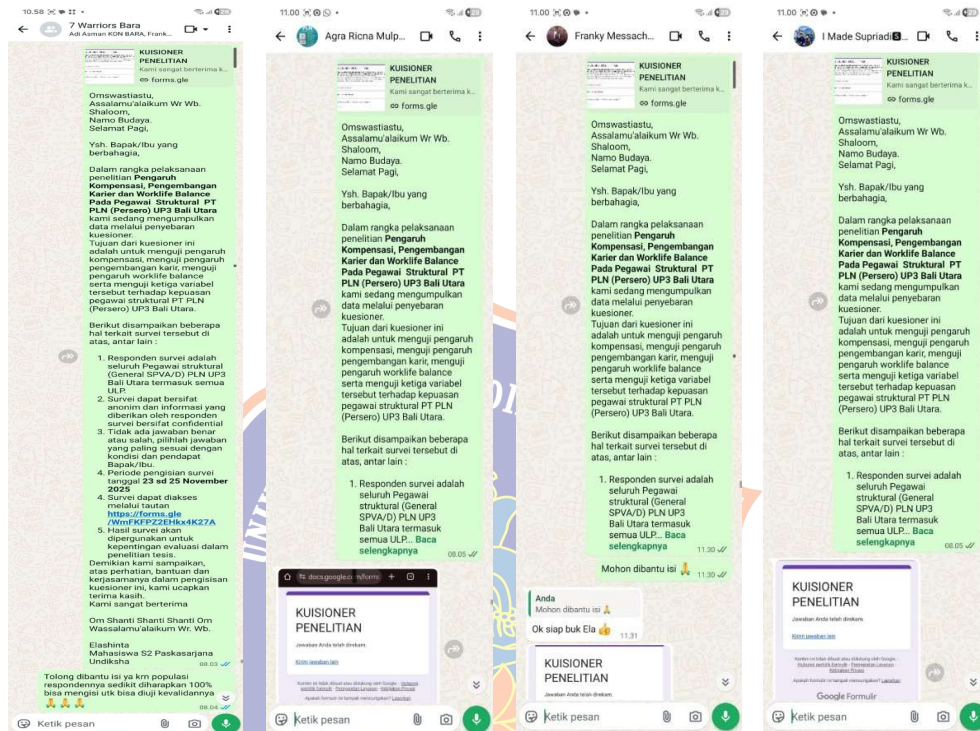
10.58 7 Warriors Bara
Adi Asman KON BARA, Frank...

KUISIONER PENELITIAN
Kami sangat berterima k...
forms.gle

Omswastiastu,
Assalamu'alaikum Wr Wb.
Shaloom,
Namo Budaya.
Selamat Pagi,

Ysh. Bapak/Ibu yang berbahagia,

Dalam rangka pelaksanaan penelitian **Pengaruh Kompensasi, Pengembangan Karier dan Worklife Balance Pada Pegawai Struktural PT PLN (Persero) UP3 Bali Utara** kami sedang mengumpulkan data melalui penyebaran kuesioner.
Tujuan dari kuesioner ini adalah untuk menguji pengaruh kompensasi, menguji pengaruh pengembangan karir, menguji pengaruh worklife balance serta menguji ketiga variabel tersebut terhadap kepuasan pegawai struktural PT PLN (Persero) UP3 Bali Utara.

Berikut disampaikan beberapa hal terkait survei tersebut di atas, antar lain :

1. Responden survei adalah seluruh Pegawai struktural (General SPVA/D) PLN UP3 Bali Utara termasuk semua ULP.
2. Survei dapat bersifat anonim dan informasi yang diberikan oleh responden survei bersifat confidential
3. Tidak ada jawaban benar atau salah, pilihlah jawaban yang paling sesuai dengan kondisi dan pendapat Bapak/Ibu.
4. Periode pengisian survei tanggal **23 sd 25 November 2025**
4. Survei dapat diakses melalui tautan https://forms.gle/WmFKFPZ2EHkx4K27A
5. Hasil survei akan dipergunakan untuk kepentingan evaluasi dalam penelitian tesis.
Demikian kami sampaikan, atas perhatian, bantuan dan kerjasamanya dalam pengisian kuesioner ini, kami ucapkan terima kasih.
Kami sangat berterima

Om Shanti Shanti Shanti Om
Wassalamu'alaikum Wr. Wb.

Elashinta
Mahasiswa S2 Paskasarjana Undiksha
08.03

Tolong dibantu isi ya krn populasi respondennya sedikit diharapkan 100% bisa mengisi utk bisa diuji kevalidannya 🙏🙏🙏
08.04

Ketik pesan

11.00 Agra Ricna Mulp...

KUISIONER PENELITIAN
Kami sangat berterima k...
forms.gle

Omswastiastu,
Assalamu'alaikum Wr Wb.
Shaloom,
Namo Budaya.
Selamat Pagi,

Ysh. Bapak/Ibu yang berbahagia,

Dalam rangka pelaksanaan penelitian **Pengaruh Kompensasi, Pengembangan Karier dan Worklife Balance Pada Pegawai Struktural PT PLN (Persero) UP3 Bali Utara** kami sedang mengumpulkan data melalui penyebaran kuesioner.
Tujuan dari kuesioner ini adalah untuk menguji pengaruh kompensasi, menguji pengaruh pengembangan karir, menguji pengaruh worklife balance serta menguji ketiga variabel tersebut terhadap kepuasan pegawai struktural PT PLN (Persero) UP3 Bali Utara.

Berikut disampaikan beberapa hal terkait survei tersebut di atas, antar lain :

1. Responden survei adalah seluruh Pegawai struktural (General SPVA/D) PLN UP3 Bali Utara termasuk semua ULP... Baca selengkapnya
08.05

docs.google.com/forms
KUISIONER PENELITIAN
Jawaban Anda telah direkam.
Kirim jawaban lain
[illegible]

Ketik pesan

11.00 Franky Messach...

KUISIONER PENELITIAN
Kami sangat berterima k...
forms.gle

Omswastiastu,
Assalamu'alaikum Wr Wb.
Shaloom,
Namo Budaya.
Selamat Pagi,

Ysh. Bapak/Ibu yang berbahagia,

Dalam rangka pelaksanaan penelitian **Pengaruh Kompensasi, Pengembangan Karier dan Worklife Balance Pada Pegawai Struktural PT PLN (Persero) UP3 Bali Utara** kami sedang mengumpulkan data melalui penyebaran kuesioner.
Tujuan dari kuesioner ini adalah untuk menguji pengaruh kompensasi, menguji pengaruh pengembangan karir, menguji pengaruh worklife balance serta menguji ketiga variabel tersebut terhadap kepuasan pegawai struktural PT PLN (Persero) UP3 Bali Utara.

Berikut disampaikan beberapa hal terkait survei tersebut di atas, antar lain :

1. Responden survei adalah seluruh Pegawai struktural (General SPVA/D) PLN UP3 Bali Utara termasuk semua ULP... Baca selengkapnya
11.30

Mohon dibantu isi 🙏
11.30

Anda
Mohon dibantu isi 🙏
Ok siap buk Ela 👍
11.31

KUISIONER PENELITIAN
Jawaban Anda telah direkam.

Ketik pesan

11.00 I Made Supriadi...

KUISIONER PENELITIAN
Kami sangat berterima k...
forms.gle

Omswastiastu,
Assalamu'alaikum Wr Wb.
Shaloom,
Namo Budaya.
Selamat Pagi,

Ysh. Bapak/Ibu yang berbahagia,

Dalam rangka pelaksanaan penelitian **Pengaruh Kompensasi, Pengembangan Karier dan Worklife Balance Pada Pegawai Struktural PT PLN (Persero) UP3 Bali Utara** kami sedang mengumpulkan data melalui penyebaran kuesioner.
Tujuan dari kuesioner ini adalah untuk menguji pengaruh kompensasi, menguji pengaruh pengembangan karir, menguji pengaruh worklife balance serta menguji ketiga variabel tersebut terhadap kepuasan pegawai struktural PT PLN (Persero) UP3 Bali Utara.

Berikut disampaikan beberapa hal terkait survei tersebut di atas, antar lain :

1. Responden survei adalah seluruh Pegawai struktural (General SPVA/D) PLN UP3 Bali Utara termasuk semua ULP... Baca selengkapnya
08.05

KUISIONER PENELITIAN
Jawaban Anda telah direkam.
Kirim jawaban lain
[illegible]
Google Formulir

Ketik pesan